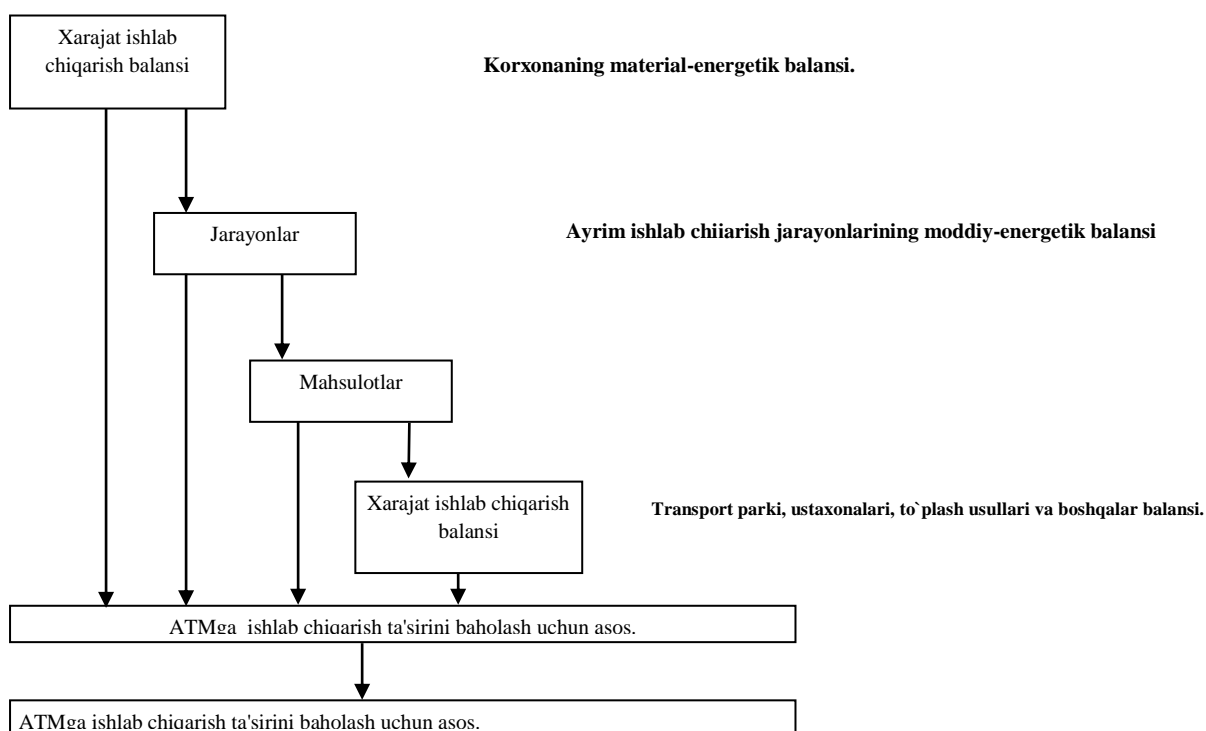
Xarajat ishlab chiqarish balansi

Korxonaning material-energetik balansi.

Jarayonlar

Ayrim ishlab chiiarish jarayonlarining moddiy-energetik balansi

Mahsulotlar

Xarajat ishlab chiqarish balansi

Transport parki, ustaxonalari, to`plash usullari va boshqalar balansi.

ATMga ishlab chiqarish ta'sirini baholash uchun asos.

ATMga ishlab chiqarish ta'sirini baholash uchun asos.